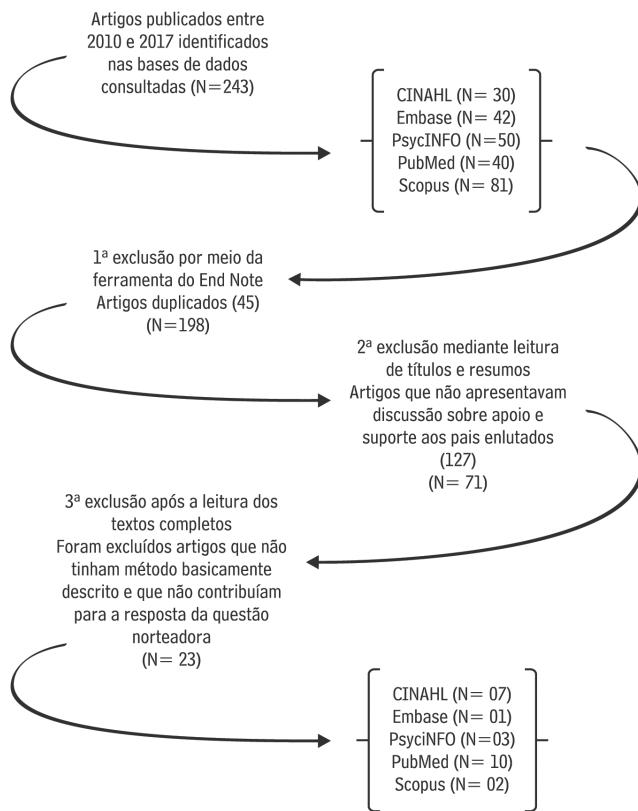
Artigos publicados entre 2010 e 2017 identificados nas bases de dados consultadas (N=243)

CINAHL (N= 30)
Embase (N= 42)
PsycINFO (N=50)
PubMed (N=40)
Scopus (N= 81)

1ª exclusão por meio da ferramenta do End Note
Artigos duplicados (45)
(N=198)

2ª exclusão mediante leitura de títulos e resumos
Artigos que não apresentavam discussão sobre apoio e suporte aos pais enlutados
(127)
(N= 71)

3ª exclusão após a leitura dos textos completos
Foram excluídos artigos que não tinham método basicamente descrito e que não contribuíam para a resposta da questão norteadora
(N= 23)

CINAHL (N= 07)
Embase (N= 01)
PsycINFO (N=03)
PubMed (N= 10)
Scopus (N= 02)